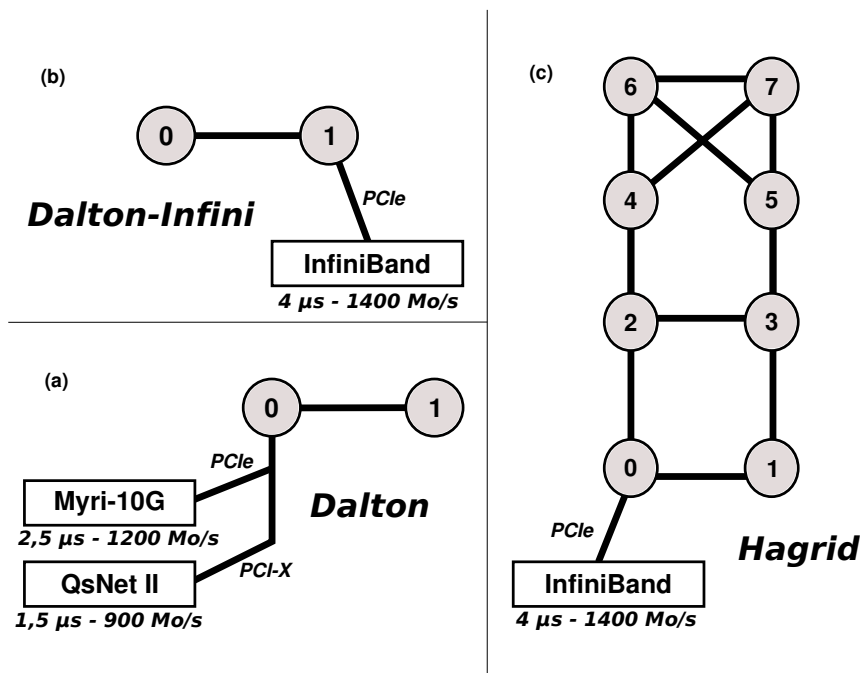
(b)

0

1

PCIe

Dalton-Infini

InfiniBand

4 µs - 1400 Mo/s

(a)

0

1

PCIe

Myri-10G

Dalton

2,5 µs - 1200 Mo/s

QsNet II

PCI-X

1,5 µs - 900 Mo/s

(c)

6

7

4

5

2

3

0

1

PCIe

Hagrid

InfiniBand

4 µs - 1400 Mo/s